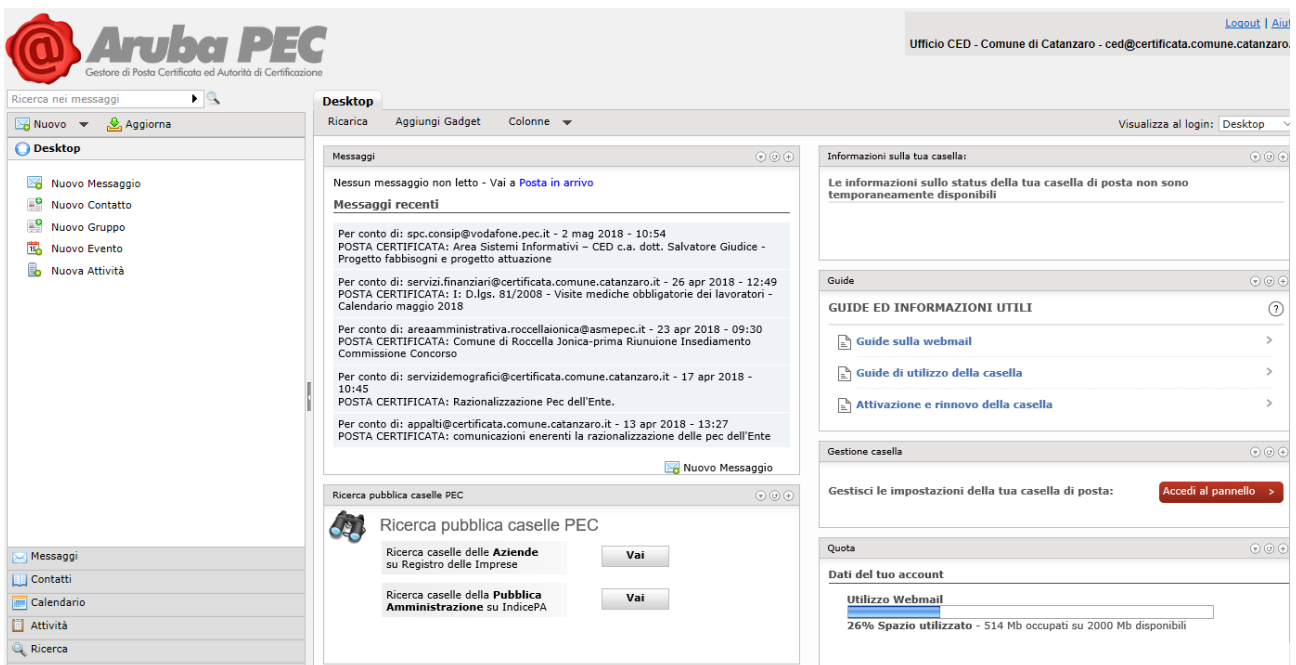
Aruba PEC
Gestore di Posta Certificata ed Autorità di Certificazione

Logout | Aiut

Ufficio CED - Comune di Catanzaro - ced@certificata.comune.catanzaro.

Ricerca nei messaggi

Nuovo Aggiorna

Desktop

Nuovo Messaggio
Nuovo Contatto
Nuovo Gruppo
Nuovo Evento
Nuova Attività

Messaggi
Contatti
Calendario
Attività
Ricerca

Desktop

Ricarica Aggiungi Gadget Colonne

Visualizza al login: Desktop

Messaggi

Nessun messaggio non letto - Vai a Posta in arrivo

Messaggi recenti

Per conto di: spc.consip@vodafone.pec.it - 2 mag 2018 - 10:54
POSTA CERTIFICATA: Area Sistemi Informativi – CED c.a. dott. Salvatore Giudice - Progetto fabbisogni e progetto attuazione

Per conto di: servizi.finanziari@certificata.comune.catanzaro.it - 26 apr 2018 - 12:49
POSTA CERTIFICATA: I: D.lgs. 81/2008 - Visite mediche obbligatorie dei lavoratori - Calendario maggio 2018

Per conto di: areaamministrativa.roccellaionica@asmepec.it - 23 apr 2018 - 09:30
POSTA CERTIFICATA: Comune di Roccella Jonica-prima Riunuione Insediamento Commissione Concorso

Per conto di: servizidemografici@certificata.comune.catanzaro.it - 17 apr 2018 - 10:45
POSTA CERTIFICATA: Razionalizzazione Pec dell'Ente.

Per conto di: appalti@certificata.comune.catanzaro.it - 13 apr 2018 - 13:27
POSTA CERTIFICATA: comunicazioni enerenti la razionalizzazione delle pec dell'Ente

Nuovo Messaggio

Ricerca pubblica caselle PEC

Ricerca pubblica caselle PEC

| Ricerca caselle delle **Aziende** su Registro delle Imprese | Vai |
|---|---|
| Ricerca caselle della **Pubblica Amministrazione** su IndicePA | Vai |

Informazioni sulla tua casella:

Le informazioni sullo status della tua casella di posta non sono temporaneamente disponibili

Guide

GUIDE ED INFORMAZIONI UTILI

Guide sulla webmail
Guide di utilizzo della casella
Attivazione e rinnovo della casella

Gestione casella

Gestisci le impostazioni della tua casella di posta:

Accedi al pannello >

Quota

Dati del tuo account

Utilizzo Webmail

26% Spazio utilizzato - 514 Mb occupati su 2000 Mb disponibili